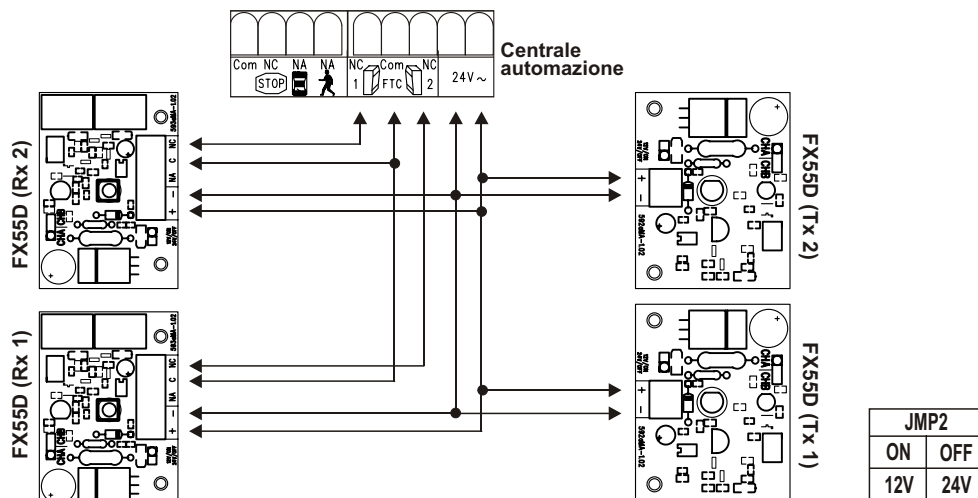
Com NC STOP NA NA NC Com NC 1 FTC 2 24V ~

Centrale automazione

FX55D (Rx 2)

NC C NA – +

CHA CHB

FX55D (Tx 2)

CHA CHB

+ –

FX55D (Rx 1)

NC C NA – +

CHA CHB

FX55D (Tx 1)

CHA CHB

+ –

| JMP2 | |
|---|---|
| ON | OFF |
| 12V | 24V |